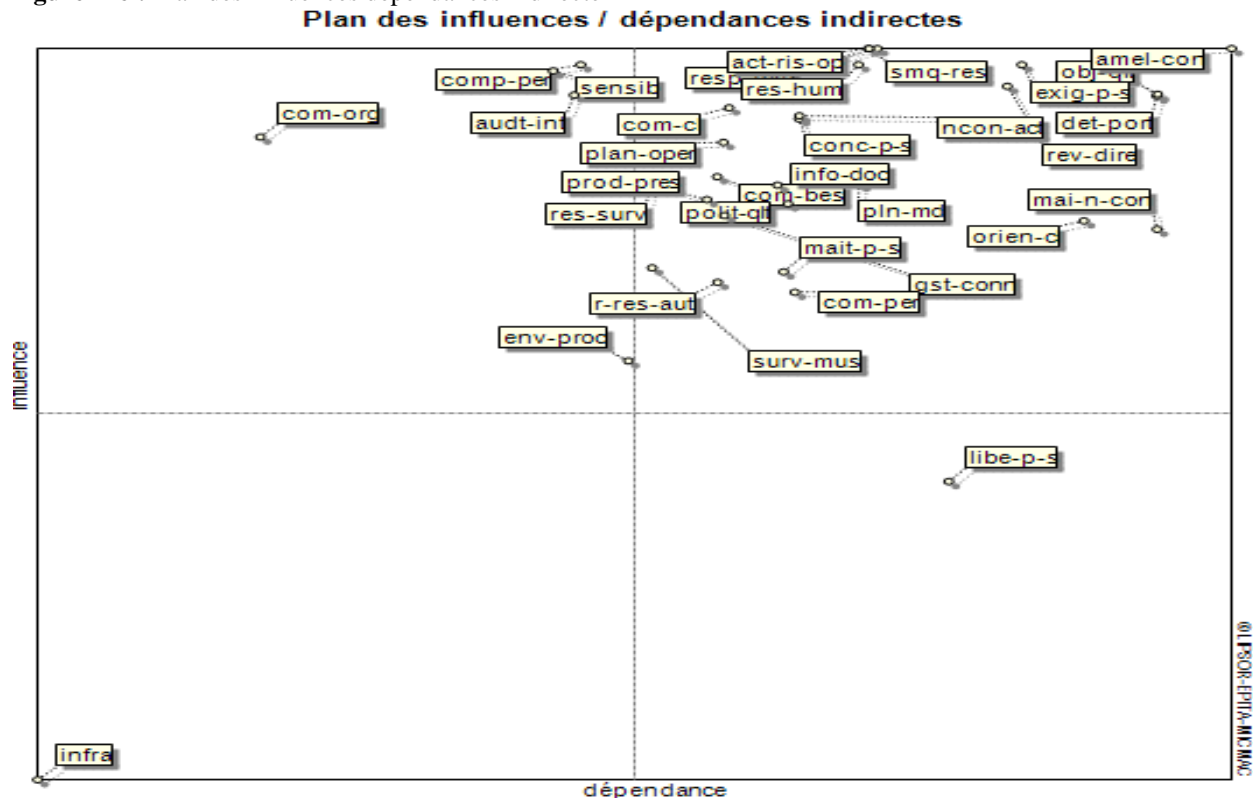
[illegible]

Plan des influences / dépendances indirectes

amel-con
act-ris-op
smq-res
obj-q
comp-per
resp
res-hum
exig-p-s
sensib
com-org
audt-inf
com-c
ncon-ac
det-pon
conc-p-s
plan-oper
rev-dire
info-doc
prod-pres
com-bes
mai-n-con
res-surv
polit-q
pln-md
orien-c
mait-p-s
gst-conn
r-res-aut
com-per
env-prod
surv-mus
libe-p-s
infra

Influence

dépendance

©LIPSOR-EPITA-MICMAC